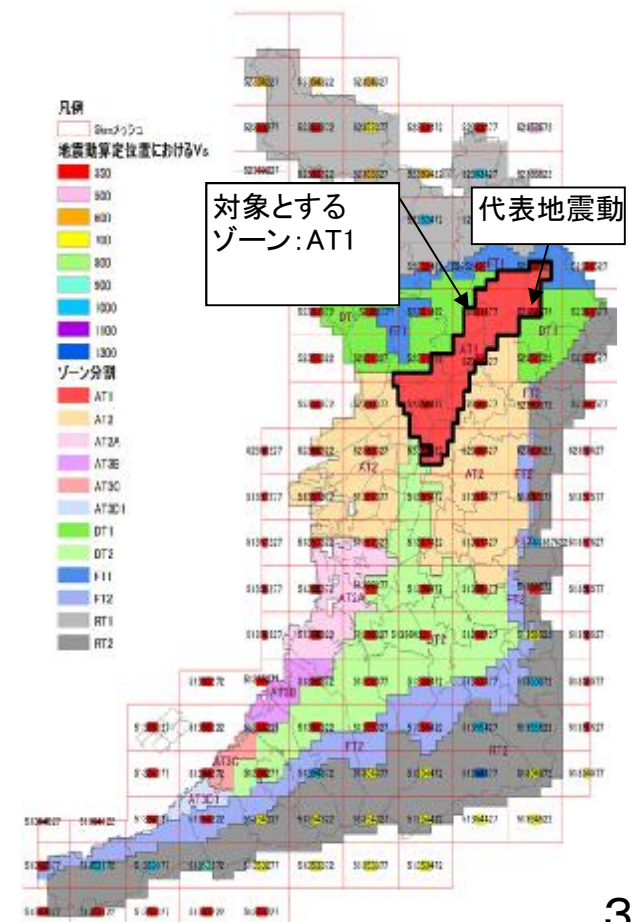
凡例
5kmメッシュ
地震動算定位置におけるVs
350
500
600
700
800
900
1000
1100
1300
ゾーン分割
AT1
AT2
AT2A
AT3B
AT3C
AT3C1
DT1
DT2
FT1
FT2
RT1
RT2

対象とする
ゾーン：AT1

代表地震動

DT1
FT1
AT1
DT1
FT2
FT2
AT2
FT2
FT2
AT2A
AT3B
AT3C
AT3C1
FT2
RT2

3